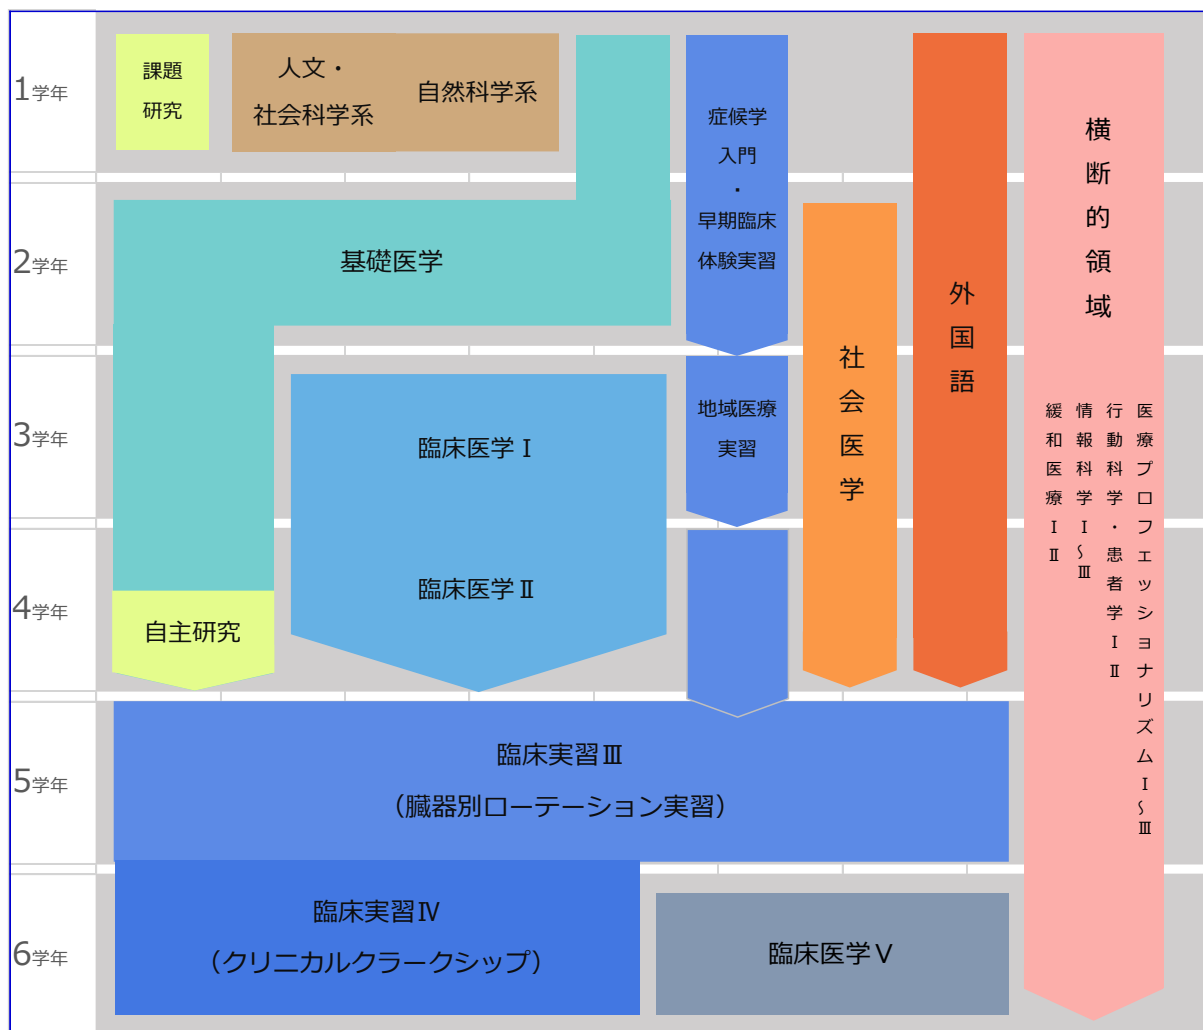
1学年
2学年
3学年
4学年
5学年
6学年

課題研究

人文・社会科学系

自然科学系

基礎医学

症候学入門・早期臨床体験実習

外国語

横断的領域

医療プロフェッショナリズムⅠ~Ⅲ

行動科学・患者学ⅠⅡ

情報科学Ⅰ~Ⅲ

緩和医療ⅠⅡ

社会医学

地域医療実習

臨床医学Ⅰ

臨床医学Ⅱ

自主研究

臨床実習Ⅲ
(臓器別ローテーション実習)

臨床実習Ⅳ
(クリニカルクラークシップ)

臨床医学Ⅴ